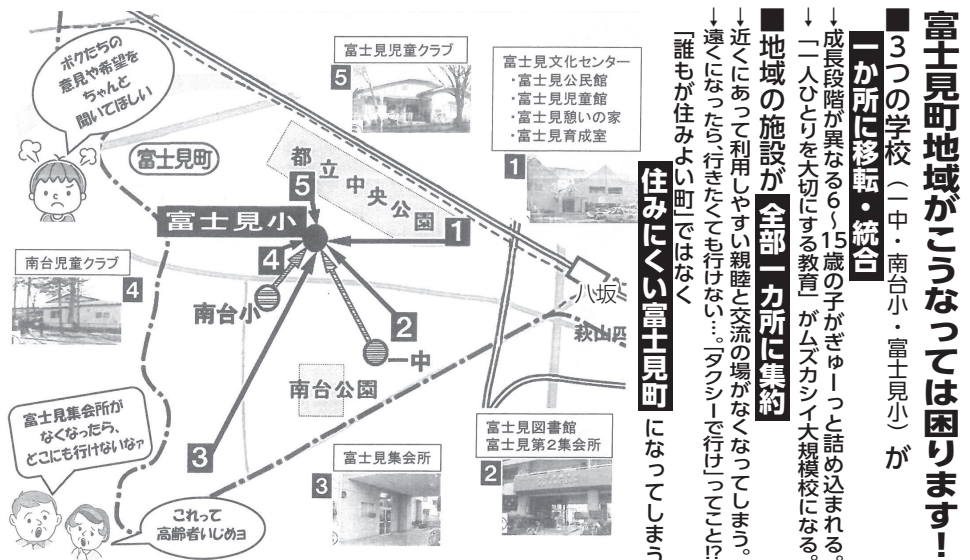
富士見町地域がこうなっては困ります！

■3つの学校（一中・南台小・富士見小）が一か所に移転・統合

↓成長段階が異なる6～15歳の子がぎゅーっと詰め込まれる。
↓「一人ひとりを大切にする教育」がムズカシイ大規模校になる。

■地域の施設が全部一カ所に集約

↓近くにあって利用しやすい親睦と交流の場がなくなってしまう。
↓遠くになったら、行きたくても行けない…。「タクシーで行け」ってこと!?

「誰もが住みよい町」ではなく住みにくい富士見町になってしまう

ボクたちの意見や希望をちゃんと聞いてほしい

富士見町

富士見児童クラブ
5

富士見文化センター
・富士見公民館
・富士見児童館
・富士見憩いの家
・富士見育成室
1

都立中央公園

5

富士見小

1

4

南台児童クラブ
4

南台小

2

一中

八坂

萩山駅

南台公園

富士見集会所がなくなったら、どこにも行けないなァ

3

富士見集会所
3

富士見図書館
富士見第2集会所
2

これって高齢者いじめョ